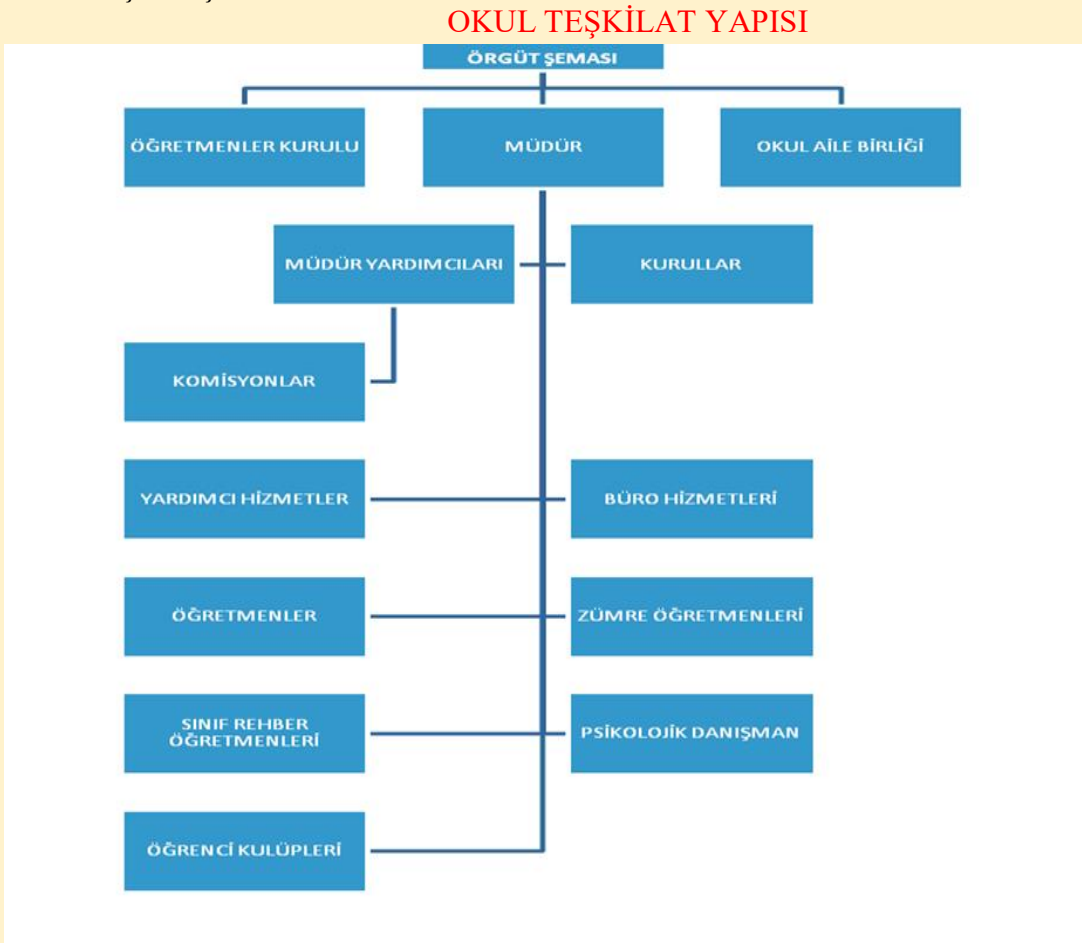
OKUL TEŞKİLAT YAPISI

ÖRGÜT ŞEMASI

ÖĞRETMENLER KURULU

MÜDÜR

OKUL AİLE BİRLİĞİ

MÜDÜR YARDIMCILARI

KURULLAR

KOMİSYONLAR

YARDIMCI HİZMETLER

BÜRO HİZMETLERİ

ÖĞRETMENLER

ZÜMRE ÖĞRETMENLERİ

SINIF REHBER ÖĞRETMENLERİ

PSİKOLOJİK DANIŞMAN

ÖĞRENCİ KULÜPLERİ